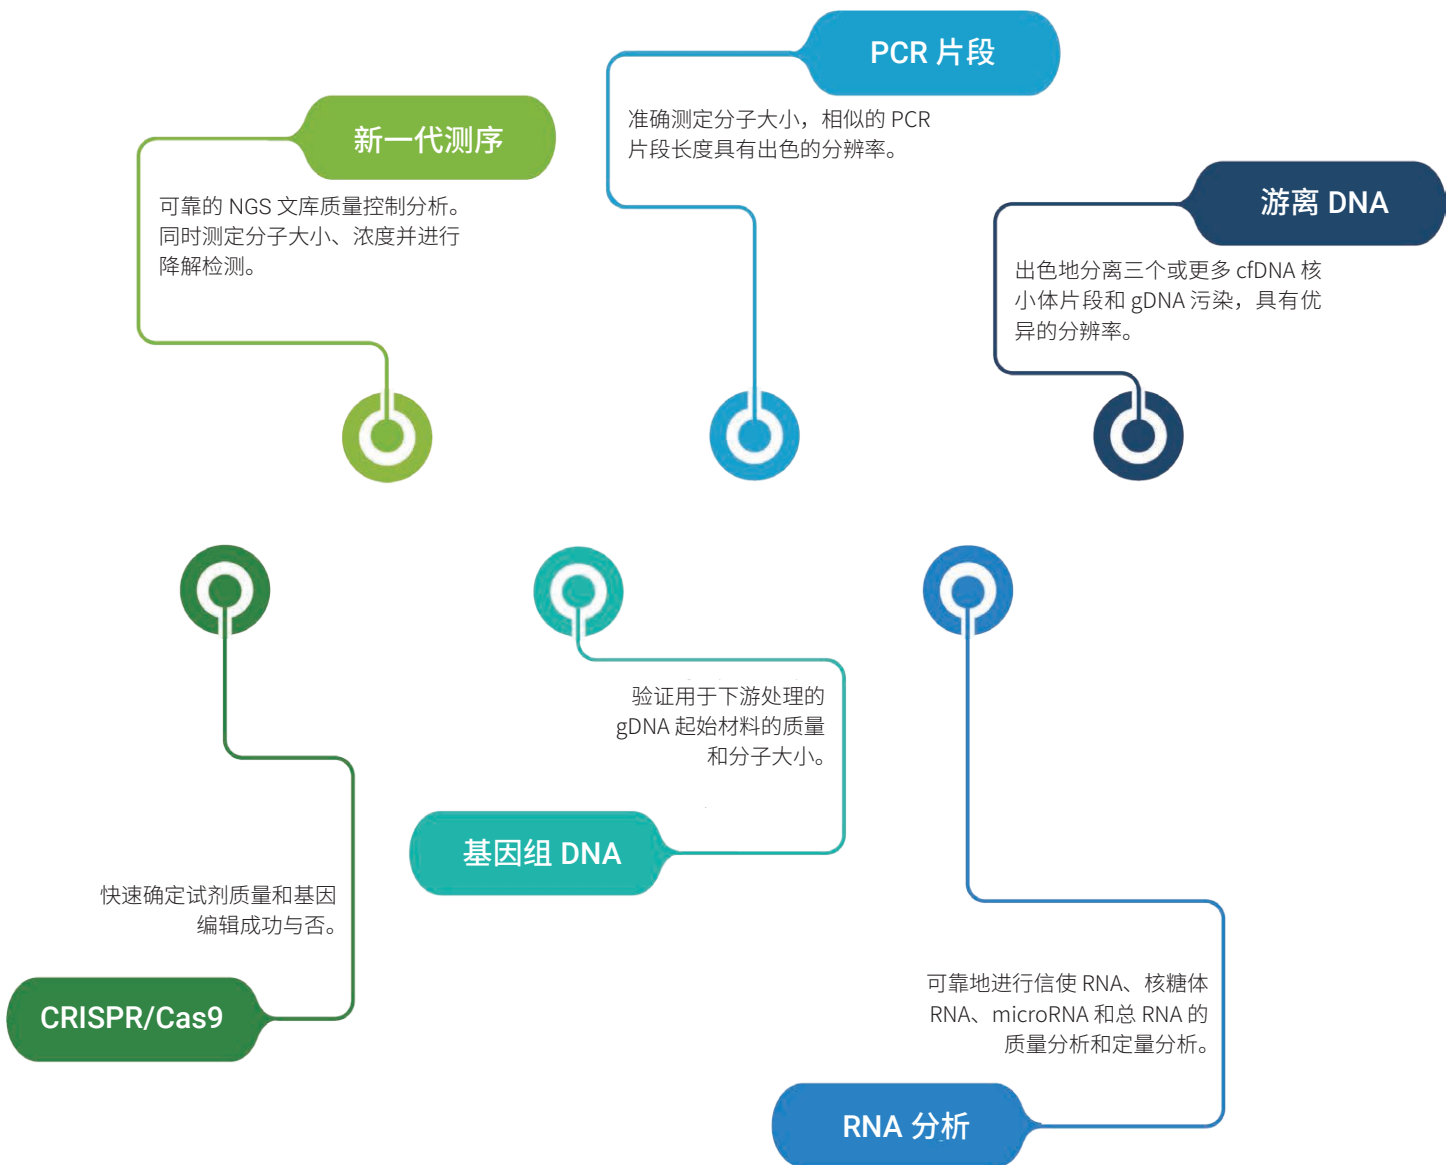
PCR 片段

准确测定分子大小，相似的 PCR 片段长度具有出色的分辨率。

新一代测序

可靠的 NGS 文库质量控制分析。同时测定分子大小、浓度并进行降解检测。

游离 DNA

出色地分离三个或更多 cfDNA 核小体片段和 gDNA 污染，具有优异的分辨率。

验证用于下游处理的 gDNA 起始材料的质量和分子大小。

基因组 DNA

快速确定试剂质量和基因编辑成功与否。

CRISPR/Cas9

可靠地进行信使 RNA、核糖体 RNA、microRNA 和总 RNA 的质量分析和定量分析。

RNA 分析